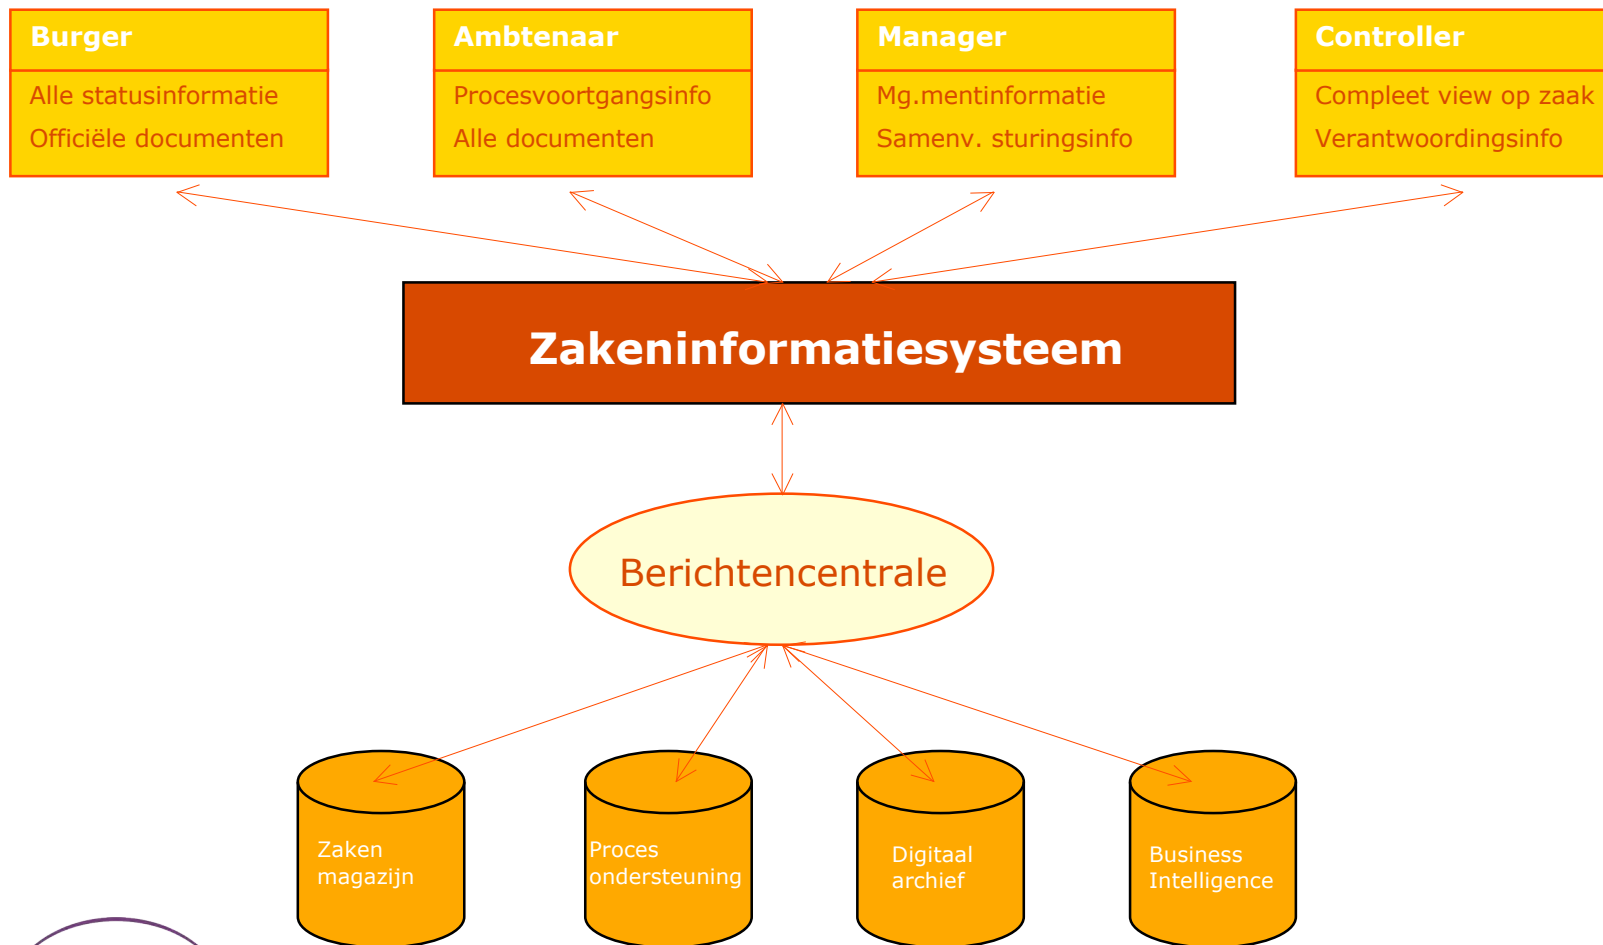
Burger
Alle statusinformatie
Officiële documenten

Ambtenaar
Procesvoortgangsinfo
Alle documenten

Manager
Mg.mentinformatie
Samenv. sturingsinfo

Controller
Compleet view op zaak
Verantwoordingsinfo

Zakeninformatiesysteem

Berichtencentrale

Zaken magazijn

Proces ondersteuning

Digitaal archief

Business Intelligence